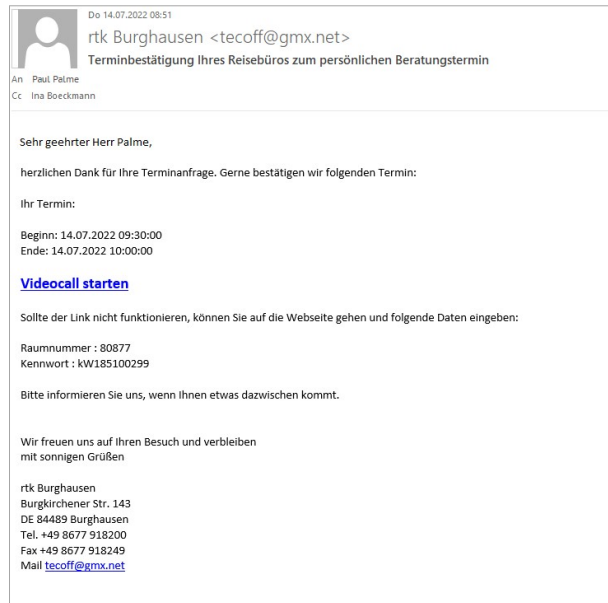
Do 14.07.2022 08:51
rtk Burghausen <tecoff@gmx.net>
Terminbestätigung Ihres Reisebüros zum persönlichen Beratungstermin
An Paul Palme
Cc Ina Boeckmann

Sehr geehrter Herr Palme,

herzlichen Dank für Ihre Terminanfrage. Gerne bestätigen wir folgenden Termin:

Ihr Termin:

Beginn: 14.07.2022 09:30:00
Ende: 14.07.2022 10:00:00

Videocall starten

Sollte der Link nicht funktionieren, können Sie auf die Webseite gehen und folgende Daten eingeben:

Raumnummer : 80877
Kennwort : kW185100299

Bitte informieren Sie uns, wenn Ihnen etwas dazwischen kommt.

Wir freuen uns auf Ihren Besuch und verbleiben
mit sonnigen Grüßen

rtk Burghausen
Burgkirchener Str. 143
DE 84489 Burghausen
Tel. +49 8677 918200
Fax +49 8677 918249
Mail tecoff@gmx.net